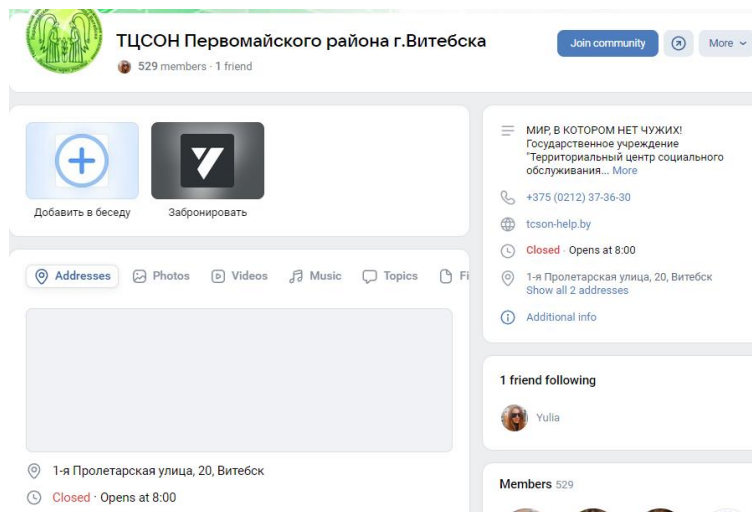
ТЦСОН Первомайского района г.Витебска
529 members · 1 friend

Join community
More

Добавить в беседу
Забронировать

Addresses  Photos  Videos  Music  Topics  Fi

1-я Пролетарская улица, 20, Витебск
Closed · Opens at 8:00

МИР, В КОТОРОМ НЕТ ЧУЖИХ! Государственное учреждение "Территориальный центр социального обслуживания... More

+375 (0212) 37-36-30

tcson-help.by

Closed · Opens at 8:00

1-я Пролетарская улица, 20, Витебск
Show all 2 addresses

Additional info

1 friend following

Yulia

Members 529